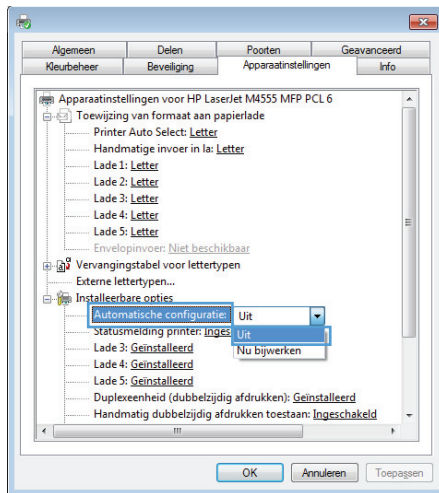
Algemeen
Delen
Poorten
Geavanceerd
Kleurbeheer
Beveiliging
Apparaatinstellingen
Info

Apparaatinstellingen voor HP LaserJet M4555 MFP PCL 6
Toewijzing van formaat aan papierlade
Printer Auto Select: Letter
Handmatige invoer in la: Letter
Lade 1: Letter
Lade 2: Letter
Lade 3: Letter
Lade 4: Letter
Lade 5: Letter
Envelopinvoer: Niet beschikbaar
Vervangingstabel voor lettertypen
Externe lettertypen...
Installeerbare opties
Automatische configuratie: Uit
Statusmelding printer: Inges
Uit
Nu bijwerken
Lade 3: Geïnstalleerd
Lade 4: Geïnstalleerd
Lade 5: Geïnstalleerd
Duplexeenheid (dubbelzijdig afdrukken): Geïnstalleerd
Handmatig dubbelzijdig afdrukken toestaan: Ingeschakeld

OK
Annuleren
Toepassen